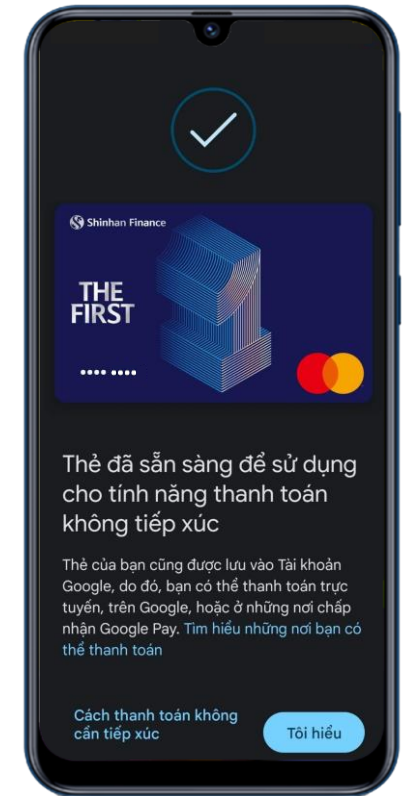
Shinhan Finance

THE FIRST

•••• ••••

Thẻ đã sẵn sàng để sử dụng cho tính năng thanh toán không tiếp xúc

Thẻ của bạn cũng được lưu vào Tài khoản Google, do đó, bạn có thể thanh toán trực tuyến, trên Google, hoặc ở những nơi chấp nhận Google Pay. Tìm hiểu những nơi bạn có thể thanh toán

Cách thanh toán không cần tiếp xúc

Tôi hiểu